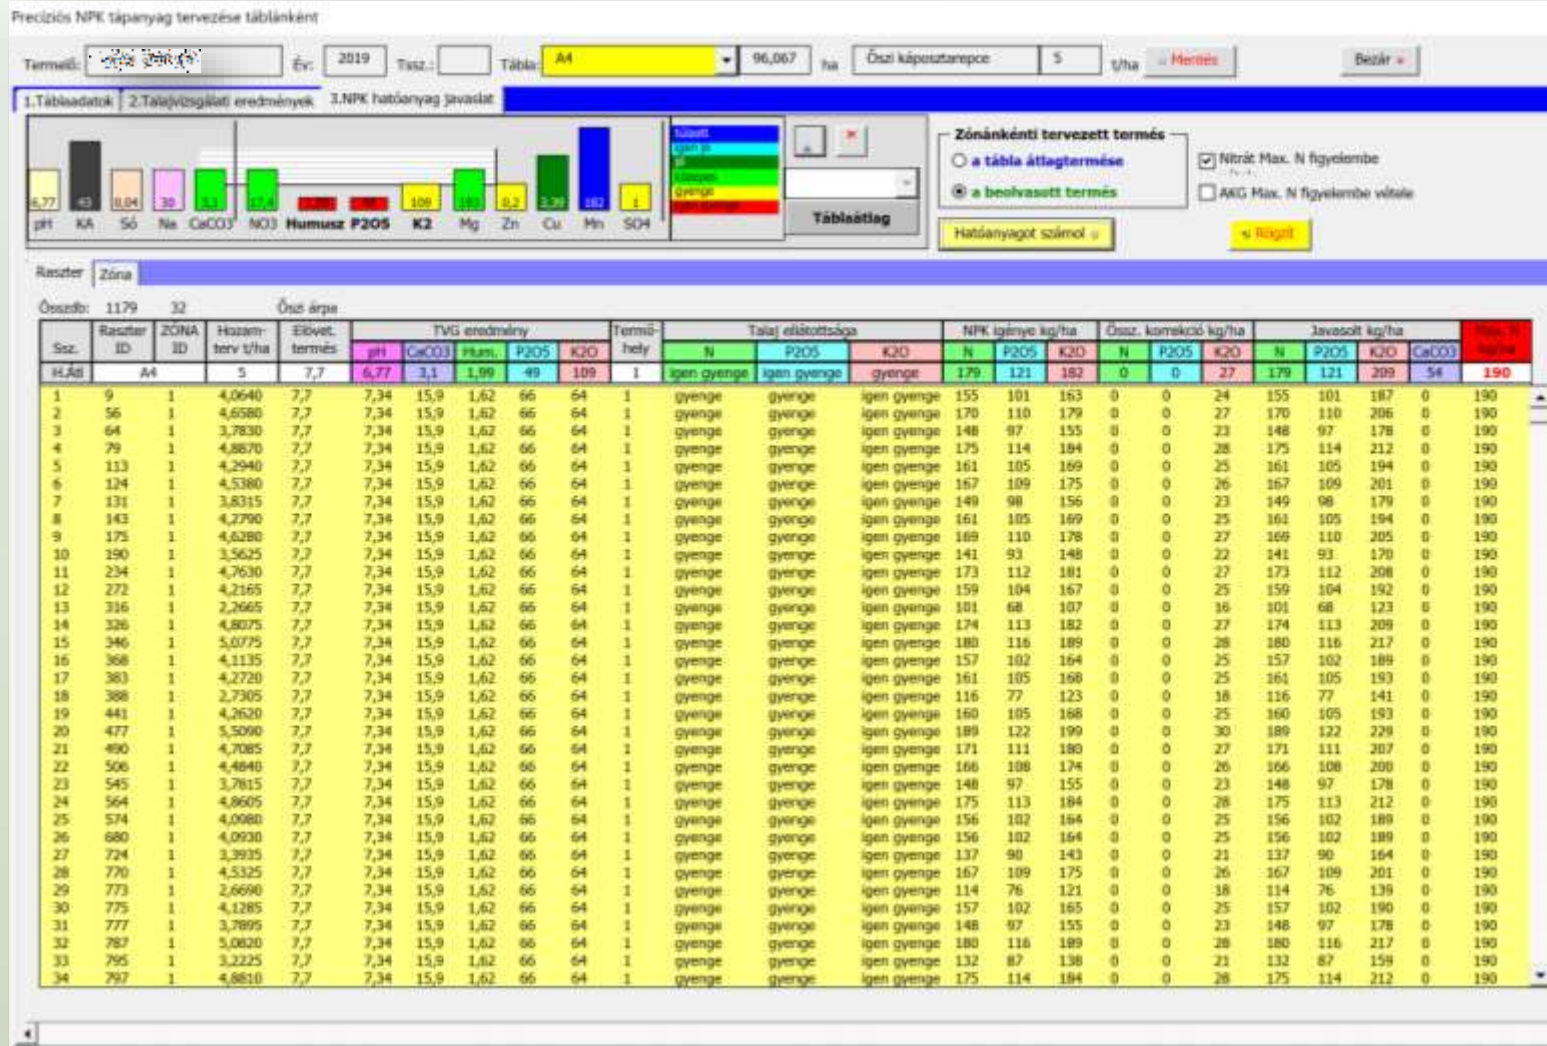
Precíziós NPK tápanyag tervezése táblánként

Termelő: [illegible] Év: 2019 Tssz.: Tábla: A4 96,067 ha Őszi káposztarepce 5 t/ha Mentés Bezár

1.Táblaadatok 2.Talajvizsgálati eredmények 3.NPK hatóanyag javaslat

6,77 43 0,04 30 3,1 17,4 1,99 49 109 193 0,2 3,39 182 1

pH KA Só Na CaCO3 NO3 Humusz P2O5 K2 Mg Zn Cu Mn SO4

túlzott
igen jó
jó
közepes
gyenge
igen gyenge

Táblaátlag

Zónánkénti tervezett termés
a tábla átlagtermése
a beolvasott termés

Nitrát Max. N figyelembe
AKG Max. N figyelembe vétele

Hatóanyagot számol
Rögzít

Raszter Zóna

Összdb: 1179 32 Őszi árpa

| Ssz. | Raszter ID | ZÓNA ID | Hozam-terv t/ha | Elővet. termés | pH | CaCO3 | Hum. | P2O5 | K2O | Termő-hely | N | P2O5 | K2O | N | P2O5 | K2O | N | P2O5 | K2O | N | P2O5 | K2O | CaCO3 | Max. N kg/ha |
|---|---|---|---|---|---|---|---|---|---|---|---|---|---|---|---|---|---|---|---|---|---|---|---|---|
| | | | | | TVG eredmény | | | | | | Talaj ellátottsága | | | NPK igénye kg/ha | | | Össz. korrekció kg/ha | | | Javasolt kg/ha | | | | |
| H.Átl | A4 | | 5 | 7,7 | 6,77 | 3,1 | 1,99 | 49 | 109 | 1 | igen gyenge | igen gyenge | gyenge | 179 | 121 | 182 | 0 | 0 | 27 | 179 | 121 | 209 | 54 | 190 |
| 1 | 9 | 1 | 4,0640 | 7,7 | 7,34 | 15,9 | 1,62 | 66 | 64 | 1 | gyenge | gyenge | igen gyenge | 155 | 101 | 163 | 0 | 0 | 24 | 155 | 101 | 187 | 0 | 190 |
| 2 | 56 | 1 | 4,6580 | 7,7 | 7,34 | 15,9 | 1,62 | 66 | 64 | 1 | gyenge | gyenge | igen gyenge | 170 | 110 | 179 | 0 | 0 | 27 | 170 | 110 | 206 | 0 | 190 |
| 3 | 64 | 1 | 3,7830 | 7,7 | 7,34 | 15,9 | 1,62 | 66 | 64 | 1 | gyenge | gyenge | igen gyenge | 148 | 97 | 155 | 0 | 0 | 23 | 148 | 97 | 178 | 0 | 190 |
| 4 | 79 | 1 | 4,8870 | 7,7 | 7,34 | 15,9 | 1,62 | 66 | 64 | 1 | gyenge | gyenge | igen gyenge | 175 | 114 | 184 | 0 | 0 | 28 | 175 | 114 | 212 | 0 | 190 |
| 5 | 113 | 1 | 4,2940 | 7,7 | 7,34 | 15,9 | 1,62 | 66 | 64 | 1 | gyenge | gyenge | igen gyenge | 161 | 105 | 169 | 0 | 0 | 25 | 161 | 105 | 194 | 0 | 190 |
| 6 | 124 | 1 | 4,5380 | 7,7 | 7,34 | 15,9 | 1,62 | 66 | 64 | 1 | gyenge | gyenge | igen gyenge | 167 | 109 | 175 | 0 | 0 | 26 | 167 | 109 | 201 | 0 | 190 |
| 7 | 131 | 1 | 3,8315 | 7,7 | 7,34 | 15,9 | 1,62 | 66 | 64 | 1 | gyenge | gyenge | igen gyenge | 149 | 98 | 156 | 0 | 0 | 23 | 149 | 98 | 179 | 0 | 190 |
| 8 | 143 | 1 | 4,2790 | 7,7 | 7,34 | 15,9 | 1,62 | 66 | 64 | 1 | gyenge | gyenge | igen gyenge | 161 | 105 | 169 | 0 | 0 | 25 | 161 | 105 | 194 | 0 | 190 |
| 9 | 175 | 1 | 4,6280 | 7,7 | 7,34 | 15,9 | 1,62 | 66 | 64 | 1 | gyenge | gyenge | igen gyenge | 169 | 110 | 178 | 0 | 0 | 27 | 169 | 110 | 205 | 0 | 190 |
| 10 | 190 | 1 | 3,5625 | 7,7 | 7,34 | 15,9 | 1,62 | 66 | 64 | 1 | gyenge | gyenge | igen gyenge | 141 | 93 | 148 | 0 | 0 | 22 | 141 | 93 | 170 | 0 | 190 |
| 11 | 234 | 1 | 4,7630 | 7,7 | 7,34 | 15,9 | 1,62 | 66 | 64 | 1 | gyenge | gyenge | igen gyenge | 173 | 112 | 181 | 0 | 0 | 27 | 173 | 112 | 208 | 0 | 190 |
| 12 | 272 | 1 | 4,2165 | 7,7 | 7,34 | 15,9 | 1,62 | 66 | 64 | 1 | gyenge | gyenge | igen gyenge | 159 | 104 | 167 | 0 | 0 | 25 | 159 | 104 | 192 | 0 | 190 |
| 13 | 316 | 1 | 2,2665 | 7,7 | 7,34 | 15,9 | 1,62 | 66 | 64 | 1 | gyenge | gyenge | igen gyenge | 101 | 68 | 107 | 0 | 0 | 16 | 101 | 68 | 123 | 0 | 190 |
| 14 | 326 | 1 | 4,8075 | 7,7 | 7,34 | 15,9 | 1,62 | 66 | 64 | 1 | gyenge | gyenge | igen gyenge | 174 | 113 | 182 | 0 | 0 | 27 | 174 | 113 | 209 | 0 | 190 |
| 15 | 346 | 1 | 5,0775 | 7,7 | 7,34 | 15,9 | 1,62 | 66 | 64 | 1 | gyenge | gyenge | igen gyenge | 180 | 116 | 189 | 0 | 0 | 28 | 180 | 116 | 217 | 0 | 190 |
| 16 | 368 | 1 | 4,1135 | 7,7 | 7,34 | 15,9 | 1,62 | 66 | 64 | 1 | gyenge | gyenge | igen gyenge | 157 | 102 | 164 | 0 | 0 | 25 | 157 | 102 | 189 | 0 | 190 |
| 17 | 383 | 1 | 4,2720 | 7,7 | 7,34 | 15,9 | 1,62 | 66 | 64 | 1 | gyenge | gyenge | igen gyenge | 161 | 105 | 168 | 0 | 0 | 25 | 161 | 105 | 193 | 0 | 190 |
| 18 | 388 | 1 | 2,7305 | 7,7 | 7,34 | 15,9 | 1,62 | 66 | 64 | 1 | gyenge | gyenge | igen gyenge | 116 | 77 | 123 | 0 | 0 | 18 | 116 | 77 | 141 | 0 | 190 |
| 19 | 441 | 1 | 4,2620 | 7,7 | 7,34 | 15,9 | 1,62 | 66 | 64 | 1 | gyenge | gyenge | igen gyenge | 160 | 105 | 168 | 0 | 0 | 25 | 160 | 105 | 193 | 0 | 190 |
| 20 | 477 | 1 | 5,5090 | 7,7 | 7,34 | 15,9 | 1,62 | 66 | 64 | 1 | gyenge | gyenge | igen gyenge | 189 | 122 | 199 | 0 | 0 | 30 | 189 | 122 | 229 | 0 | 190 |
| 21 | 490 | 1 | 4,7085 | 7,7 | 7,34 | 15,9 | 1,62 | 66 | 64 | 1 | gyenge | gyenge | igen gyenge | 171 | 111 | 180 | 0 | 0 | 27 | 171 | 111 | 207 | 0 | 190 |
| 22 | 506 | 1 | 4,4840 | 7,7 | 7,34 | 15,9 | 1,62 | 66 | 64 | 1 | gyenge | gyenge | igen gyenge | 166 | 108 | 174 | 0 | 0 | 26 | 166 | 108 | 200 | 0 | 190 |
| 23 | 545 | 1 | 3,7815 | 7,7 | 7,34 | 15,9 | 1,62 | 66 | 64 | 1 | gyenge | gyenge | igen gyenge | 148 | 97 | 155 | 0 | 0 | 23 | 148 | 97 | 178 | 0 | 190 |
| 24 | 564 | 1 | 4,8605 | 7,7 | 7,34 | 15,9 | 1,62 | 66 | 64 | 1 | gyenge | gyenge | igen gyenge | 175 | 113 | 184 | 0 | 0 | 28 | 175 | 113 | 212 | 0 | 190 |
| 25 | 574 | 1 | 4,0980 | 7,7 | 7,34 | 15,9 | 1,62 | 66 | 64 | 1 | gyenge | gyenge | igen gyenge | 156 | 102 | 164 | 0 | 0 | 25 | 156 | 102 | 189 | 0 | 190 |
| 26 | 680 | 1 | 4,0930 | 7,7 | 7,34 | 15,9 | 1,62 | 66 | 64 | 1 | gyenge | gyenge | igen gyenge | 156 | 102 | 164 | 0 | 0 | 25 | 156 | 102 | 189 | 0 | 190 |
| 27 | 724 | 1 | 3,3935 | 7,7 | 7,34 | 15,9 | 1,62 | 66 | 64 | 1 | gyenge | gyenge | igen gyenge | 137 | 90 | 143 | 0 | 0 | 21 | 137 | 90 | 164 | 0 | 190 |
| 28 | 770 | 1 | 4,5325 | 7,7 | 7,34 | 15,9 | 1,62 | 66 | 64 | 1 | gyenge | gyenge | igen gyenge | 167 | 109 | 175 | 0 | 0 | 26 | 167 | 109 | 201 | 0 | 190 |
| 29 | 773 | 1 | 2,6690 | 7,7 | 7,34 | 15,9 | 1,62 | 66 | 64 | 1 | gyenge | gyenge | igen gyenge | 114 | 76 | 121 | 0 | 0 | 18 | 114 | 76 | 139 | 0 | 190 |
| 30 | 775 | 1 | 4,1285 | 7,7 | 7,34 | 15,9 | 1,62 | 66 | 64 | 1 | gyenge | gyenge | igen gyenge | 157 | 102 | 165 | 0 | 0 | 25 | 157 | 102 | 190 | 0 | 190 |
| 31 | 777 | 1 | 3,7895 | 7,7 | 7,34 | 15,9 | 1,62 | 66 | 64 | 1 | gyenge | gyenge | igen gyenge | 148 | 97 | 155 | 0 | 0 | 23 | 148 | 97 | 178 | 0 | 190 |
| 32 | 787 | 1 | 5,0820 | 7,7 | 7,34 | 15,9 | 1,62 | 66 | 64 | 1 | gyenge | gyenge | igen gyenge | 180 | 116 | 189 | 0 | 0 | 28 | 180 | 116 | 217 | 0 | 190 |
| 33 | 795 | 1 | 3,2225 | 7,7 | 7,34 | 15,9 | 1,62 | 66 | 64 | 1 | gyenge | gyenge | igen gyenge | 132 | 87 | 138 | 0 | 0 | 21 | 132 | 87 | 159 | 0 | 190 |
| 34 | 797 | 1 | 4,8810 | 7,7 | 7,34 | 15,9 | 1,62 | 66 | 64 | 1 | gyenge | gyenge | igen gyenge | 175 | 114 | 184 | 0 | 0 | 28 | 175 | 114 | 212 | 0 | 190 |